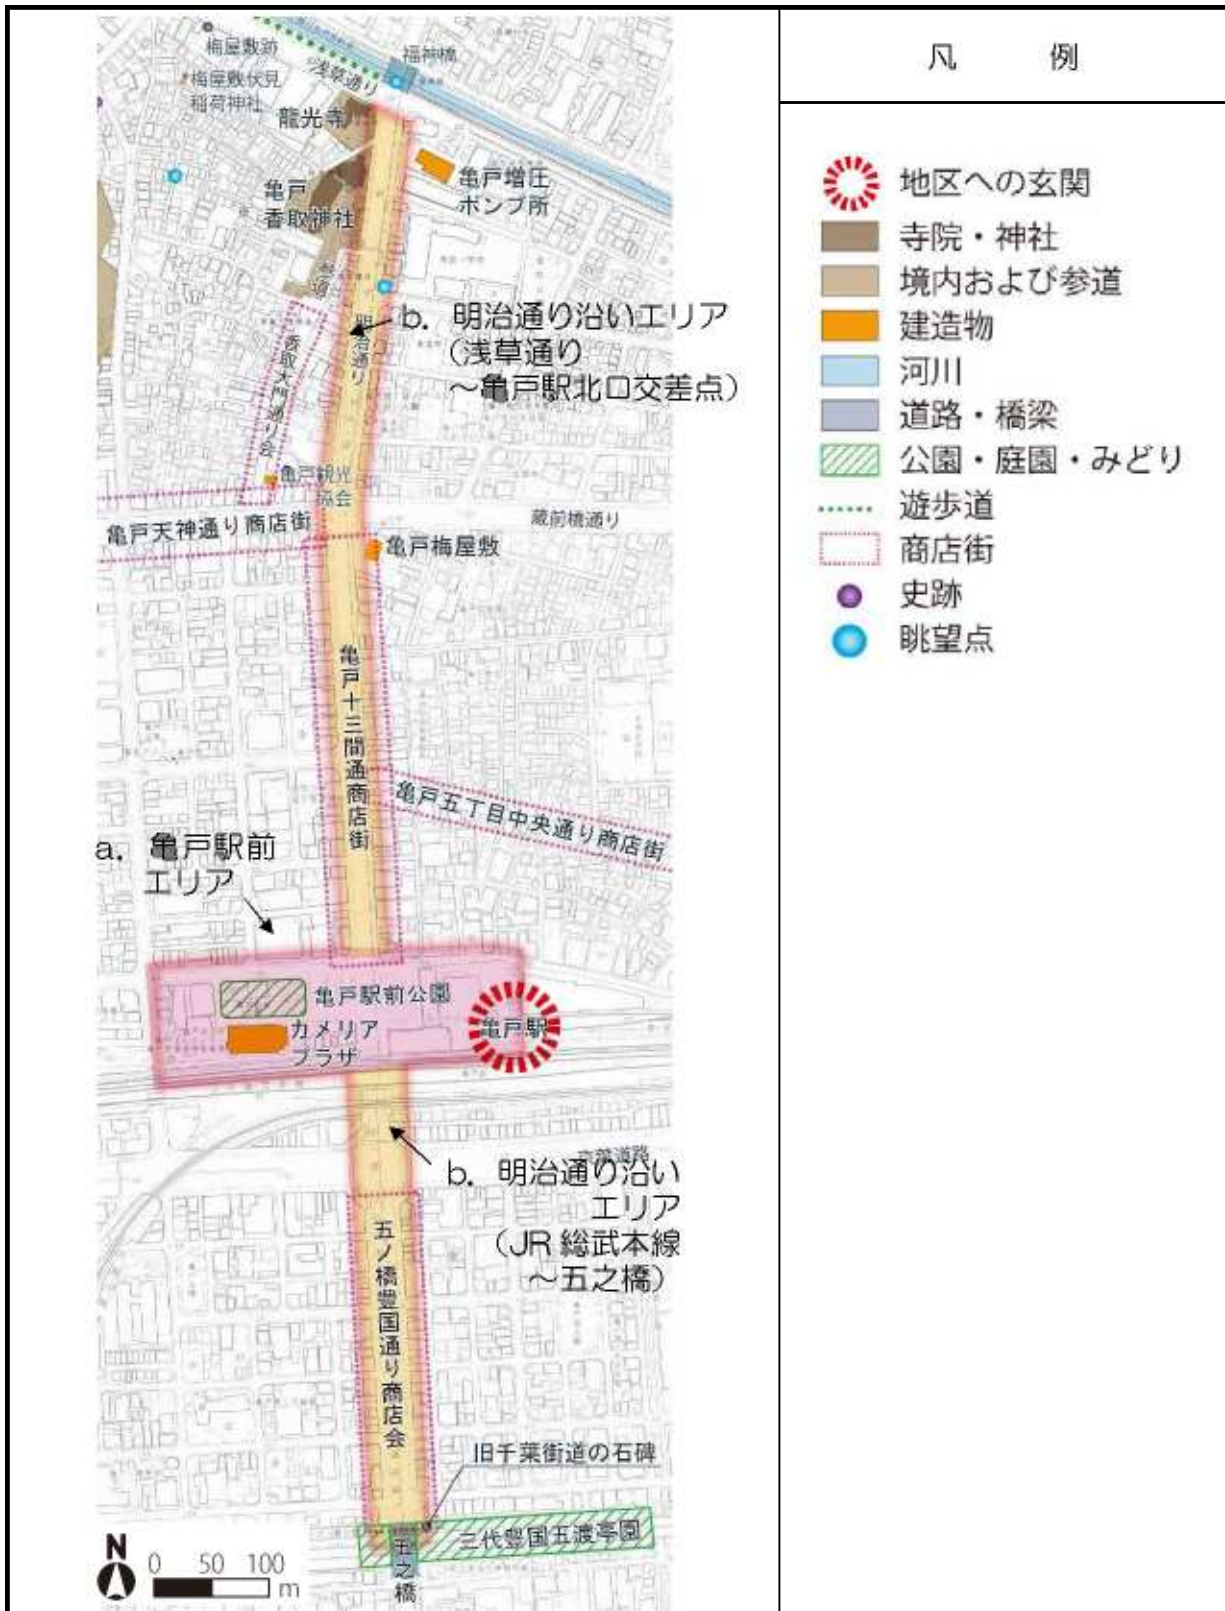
梅屋敷跡
梅屋敷伏見稲荷神社
福神橋
浅草通り
龍光寺
亀戸増圧ポンプ所
亀戸香取神社
参道
b. 明治通り沿いエリア（浅草通り～亀戸駅北口交差点）
明治通り
香取大門通り会
亀戸観光協会
亀戸天神通り商店街
蔵前橋通り
亀戸梅屋敷
亀戸十三間通商店街
亀戸五丁目中央通り商店街
a. 亀戸駅前エリア
亀戸駅前公園
カメリアプラザ
亀戸駅
b. 明治通り沿いエリア（JR 総武本線～五之橋）
五ノ橋豊国通り商店会
旧千葉街道の石碑
三代豊国五渡亭園
五之橋
N
0 50 100 m

凡 例
地区への玄関
寺院・神社
境内および参道
建造物
河川
道路・橋梁
公園・庭園・みどり
遊歩道
商店街
史跡
眺望点